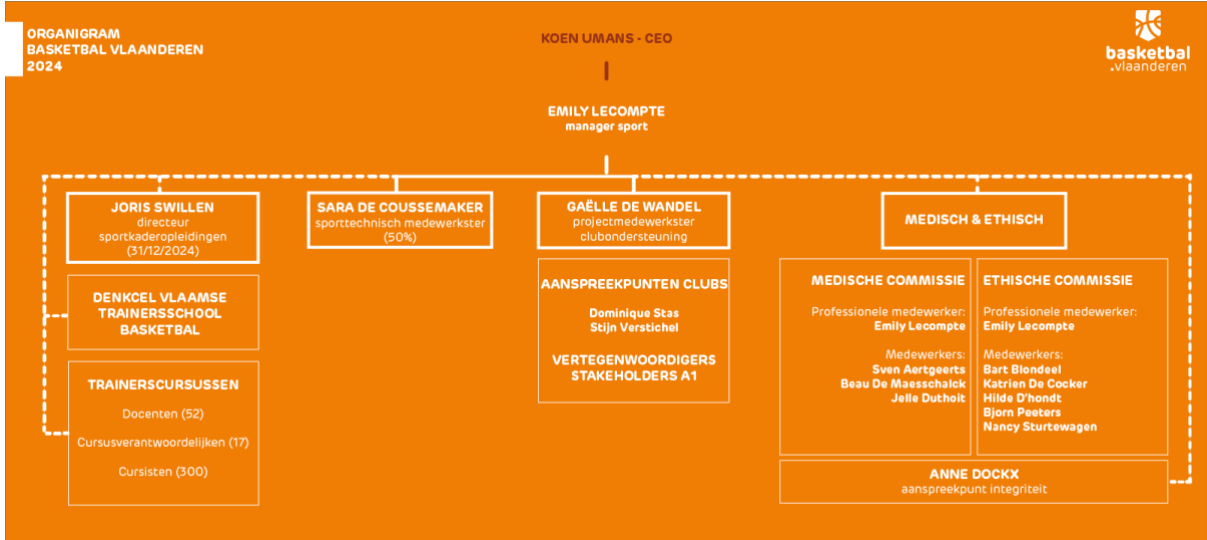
ORGANIGRAM
BASKETBAL VLAANDEREN
2024

KOEN UMANS - CEO

basketbal
vlaanderen

EMILY LECOMPTE
manager sport

JORIS SWILLEN
directeur sportkaderopleidingen (31/12/2024)

SARA DE COUSSEMAKER
sporttechnisch medewerkster (50%)

GAËLLE DE WANDEL
projectmedewerkster clubondersteuning

MEDISCH & ETHISCH

DENKCEL VLAAMSE TRAINERSSCHOOL BASKETBAL

TRAINERSCURSUSSEN

Docenten (52)

Cursusverantwoordelijken (17)

Cursisten (300)

AANSPREEKPUNTEN CLUBS

Dominique Stas
Stijn Verstichel

VERTEGENWOORDIGERS STAKEHOLDERS A1

MEDISCHE COMMISSIE

Professionele medewerker:
Emily Lecompte

Medewerkers:
Sven Aertgeerts
Beau De Maesschalck
Jelle Duthoit

ETHISCHE COMMISSIE

Professionele medewerker:
Emily Lecompte

Medewerkers:
Bart Blondeel
Katrien De Cocker
Hilde D'hondt
Bjorn Peeters
Nancy Sturtewagen

ANNE DOCKX
aanspreekpunt integriteit